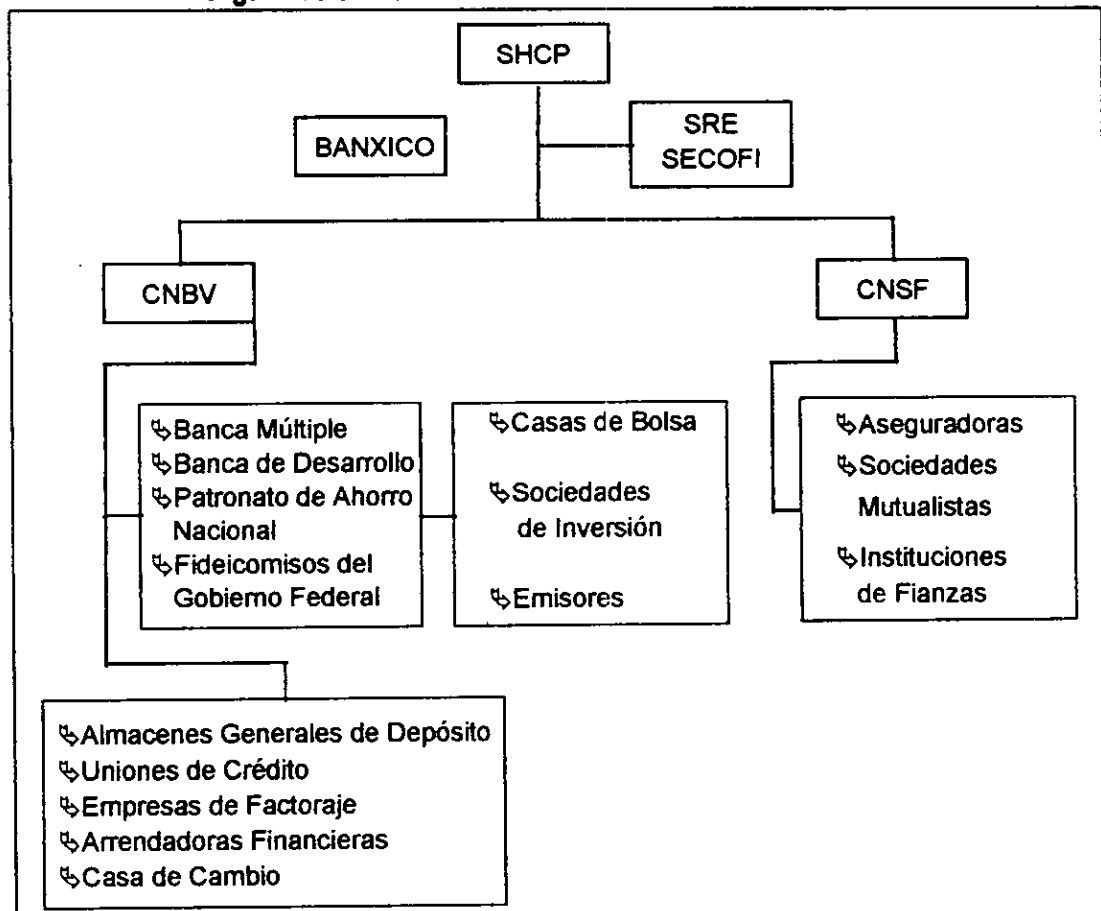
SHCP

BANXICO

SRE
SECOFI

CNBV

CNSF

↳Banca Múltiple
↳Banca de Desarrollo
↳Patronato de Ahorro Nacional
↳Fideicomisos del Gobierno Federal

↳Casas de Bolsa
↳Sociedades de Inversión
↳Emisores

↳Aseguradoras
↳Sociedades Mutualistas
↳Instituciones de Fianzas

↳Almacenes Generales de Depósito
↳Uniones de Crédito
↳Empresas de Factoraje
↳Arrendadoras Financieras
↳Casa de Cambio